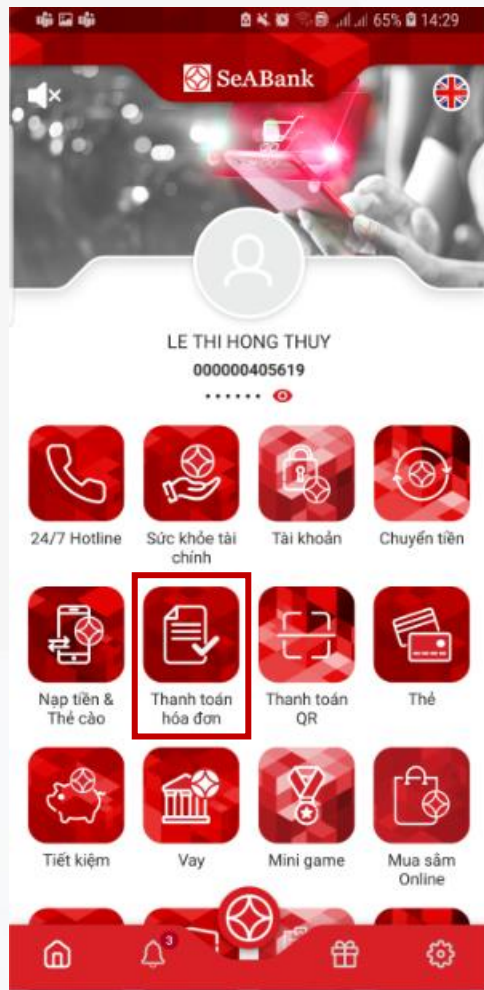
65% 14:29

SeABank

LE THI HONG THUY
000000405619
••••••

24/7 Hotline
Sức khỏe tài chính
Tài khoản
Chuyển tiền

Nạp tiền & Thẻ cào
Thanh toán hóa đơn
Thanh toán QR
Thẻ

Tiết kiệm
Vay
Mini game
Mua sắm Online

3